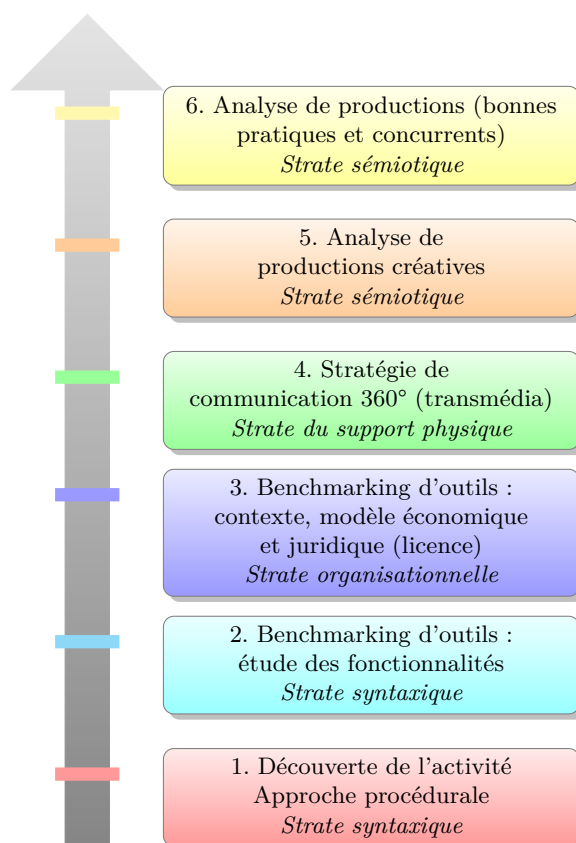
6. Analyse de productions (bonnes pratiques et concurrents)
*Strate sémiotique*

5. Analyse de productions créatives
*Strate sémiotique*

4. Stratégie de communication 360° (transmédia)
*Strate du support physique*

3. Benchmarking d’outils : contexte, modèle économique et juridique (licence)
*Strate organisationnelle*

2. Benchmarking d’outils : étude des fonctionnalités
*Strate syntaxique*

1. Découverte de l’activité
Approche procédurale
*Strate syntaxique*